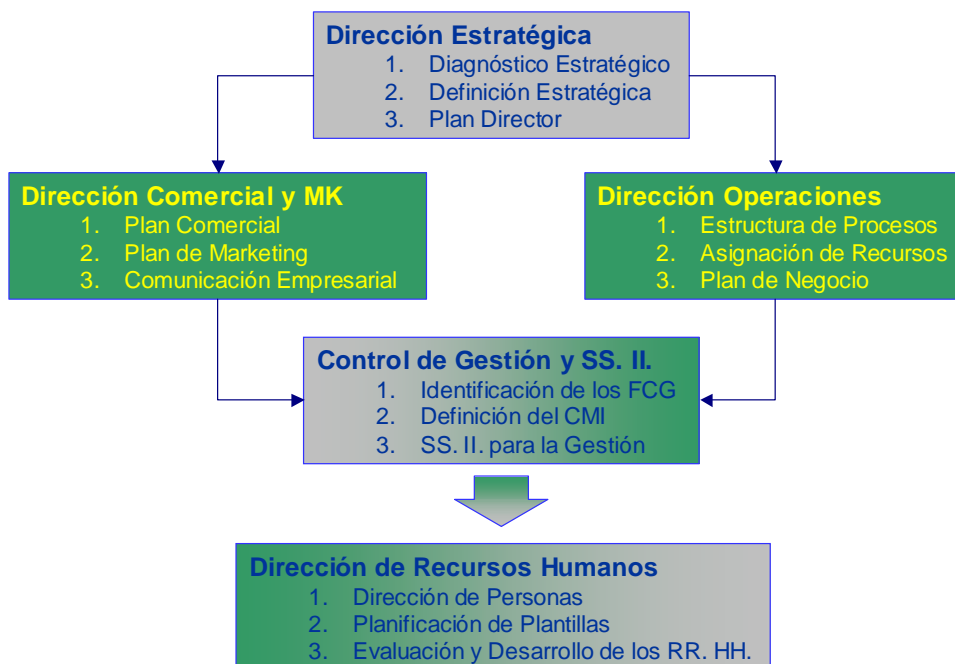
Dirección Estratégica
1. Diagnóstico Estratégico
2. Definición Estratégica
3. Plan Director

Dirección Comercial y MK
1. Plan Comercial
2. Plan de Marketing
3. Comunicación Empresarial

Dirección Operaciones
1. Estructura de Procesos
2. Asignación de Recursos
3. Plan de Negocio

Control de Gestión y SS. II.
1. Identificación de los FCG
2. Definición del CMI
3. SS. II. para la Gestión

Dirección de Recursos Humanos
1. Dirección de Personas
2. Planificación de Plantillas
3. Evaluación y Desarrollo de los RR. HH.